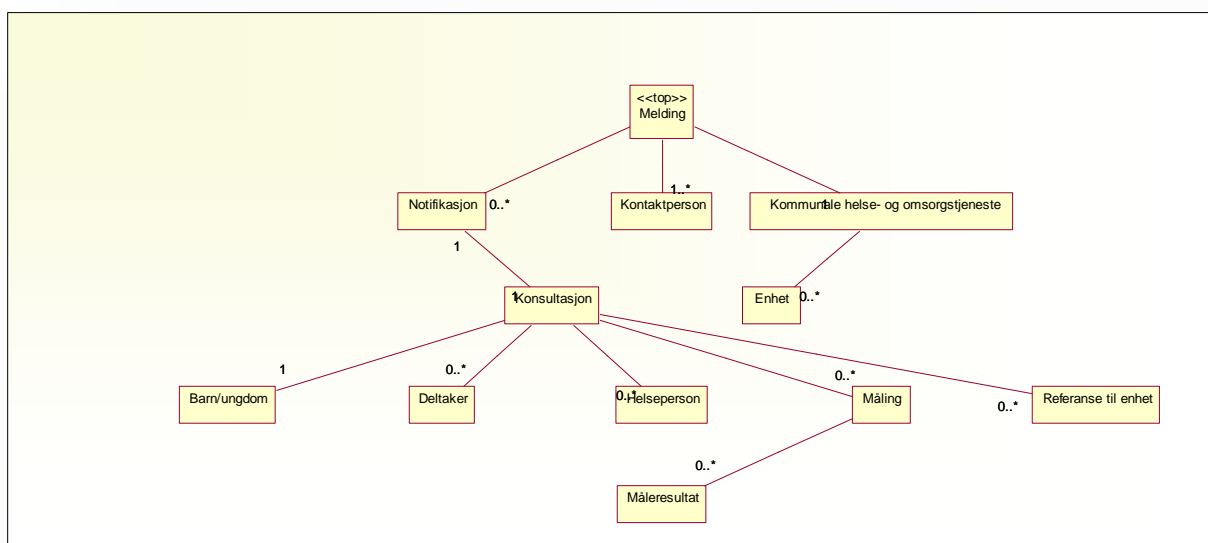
<<top>>
Melding

Notifikasjon
0..*
1..*
Kontaktperson
Kommunale helse- og omsorgstjeneste
1

1
1
Konsultasjon
Enhet
0..*

1
Barn/ungdom
0..*
Deltaker
0..1
Helseperson
0..*
Måling
0..*
Referanse til enhet

0..*
Måleresultat